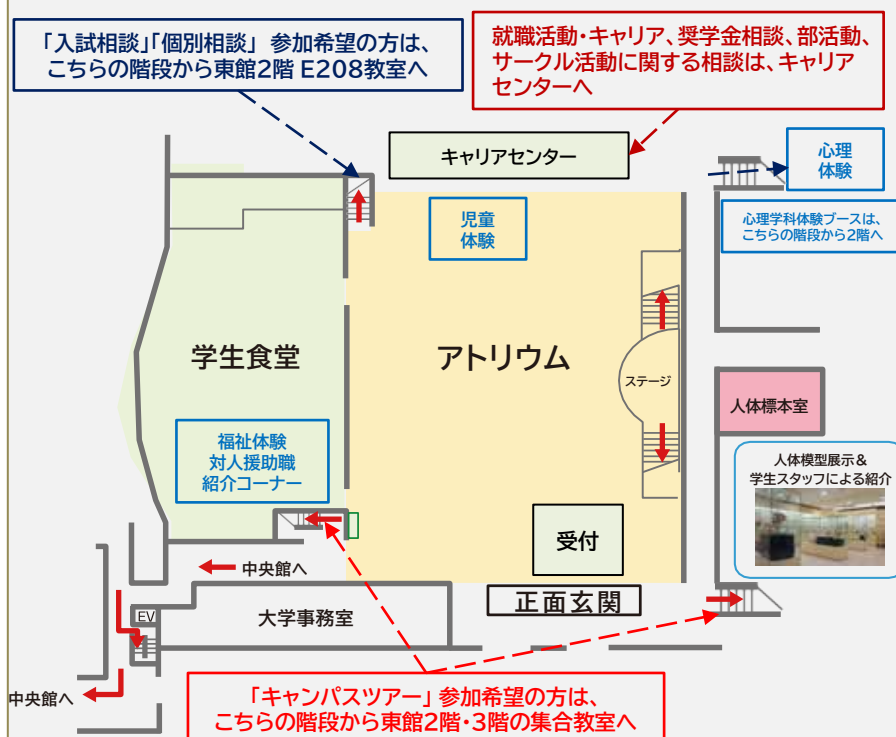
「入試相談」「個別相談」参加希望の方は、こちらの階段から東館2階 E208教室へ

就職活動・キャリア、奨学金相談、部活動、サークル活動に関する相談は、キャリアセンターへ

キャリアセンター

心理体験

心理学科体験ブースは、こちらの階段から2階へ

児童体験

学生食堂

アトリウム

ステージ

人体標本室

人体模型展示＆学生スタッフによる紹介

福祉体験
対人援助職
紹介コーナー

受付

中央館へ

EV

大学事務室

正面玄関

中央館へ

「キャンパスツアー」参加希望の方は、こちらの階段から東館2階・3階の集合教室へ